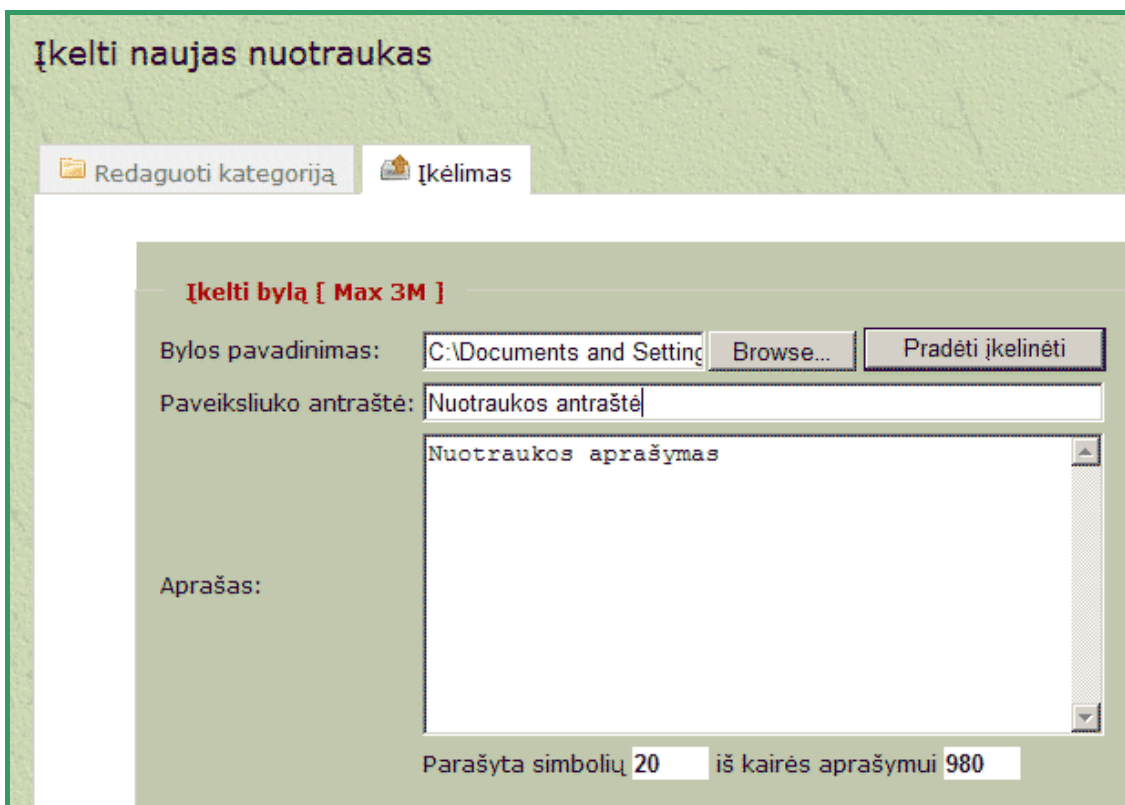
Įkelti naujas nuotraukas

Redaguoti kategoriją
Įkėlimas

Įkelti bylą [ Max 3M ]

Bylos pavadinimas: C:\Documents and Settinc Browse... Pradėti įkelinėti

Paveiksliuko antraštė: Nuotraukos antraštė

Aprašas: Nuotraukos aprašymas

Parašyta simbolių 20 iš kairės aprašymui 980